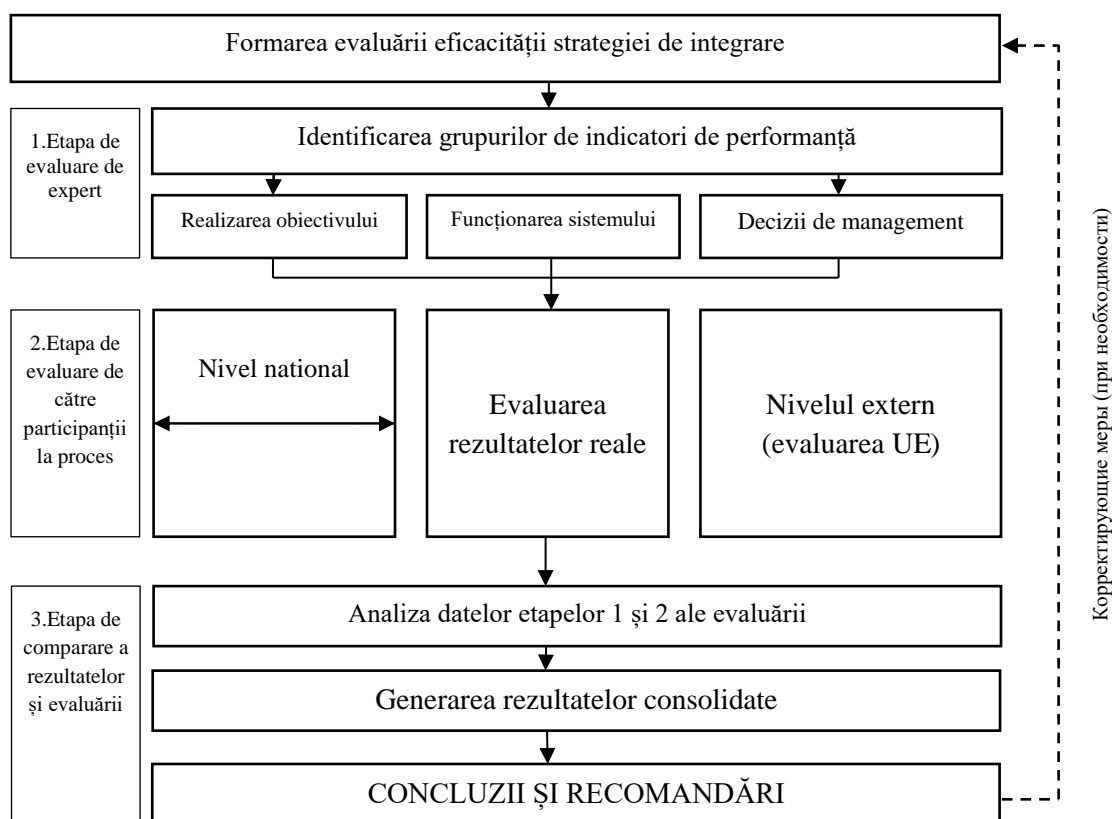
Formarea evaluării eficacității strategiei de integrare

1.Etapa de evaluare de expert

Identificarea grupurilor de indicatori de performanță

Realizarea obiectivului

Funcționarea sistemului

Decizii de management

2.Etapa de evaluare de către participanții la proces

Nivel national

Evaluarea rezultatelor reale

Nivelul extern (evaluarea UE)

3.Etapa de comparare a rezultatelor și evaluării

Analiza datelor etapelor 1 și 2 ale evaluării

Generarea rezultatelor consolidate

CONCLUZII ȘI RECOMANDĂRI

Корректирующие меры (при необходимости)